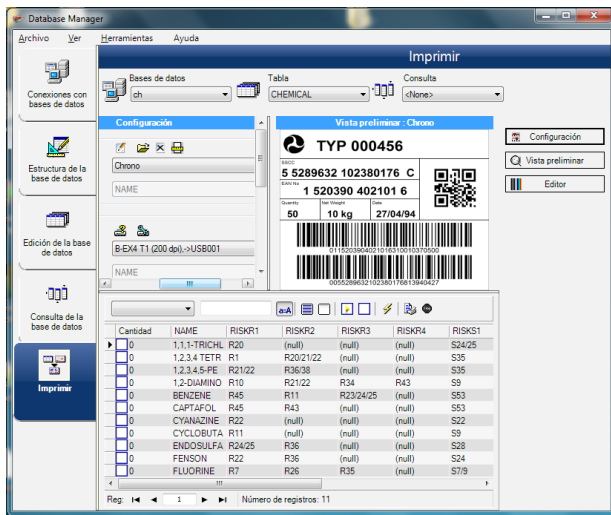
Database Manager

Archivo Ver Herramientas Ayuda

Conexiones con bases de datos

Estructura de la base de datos

Edición de la base de datos

Consulta de la base de datos

Imprimir

Imprimir

Bases de datos
ch

Tabla
CHEMICAL

Consulta
<None>

Configuración

Chrono

NAME

B-EX4 T1 (200 dpi),->USB001

NAME

Vista preliminar : Chrono

TYP 000456

SSCC
5 5289632 102380176 C

EAN No
1 520390 402101 6

Quantity
50

Net Weight
10 kg

Date
27/04/94

0115203904021016310010370500

00552896321023801768139404 27

Configuración

Vista preliminar

Editor

| | Cantidad | NAME | RISKR1 | RISKR2 | RISKR3 | RISKR4 | RISKS1 |
|---|---|---|---|---|---|---|---|
| ▶ | 0 | 1,1,1-TRICHL | R20 | (null) | (null) | (null) | S24/25 |
| | 0 | 1,2,3,4 TETR | R1 | R20/21/22 | (null) | (null) | S35 |
| | 0 | 1,2,3,4,5-PE | R21/22 | R36/38 | (null) | (null) | S35 |
| | 0 | 1,2-DIAMINO | R10 | R21/22 | R34 | R43 | S9 |
| | 0 | BENZENE | R45 | R11 | R23/24/25 | (null) | S53 |
| | 0 | CAPTAFOL | R45 | R43 | (null) | (null) | S53 |
| | 0 | CYANAZINE | R22 | (null) | (null) | (null) | S22 |
| | 0 | CYCLOBUTA | R11 | (null) | (null) | (null) | S9 |
| | 0 | ENDOSULFA | R24/25 | R36 | (null) | (null) | S28 |
| | 0 | FENSON | R22 | R36 | (null) | (null) | S24 |
| | 0 | FLUORINE | R7 | R26 | R35 | (null) | S7/9 |

Reg: 1 Número de registros: 11